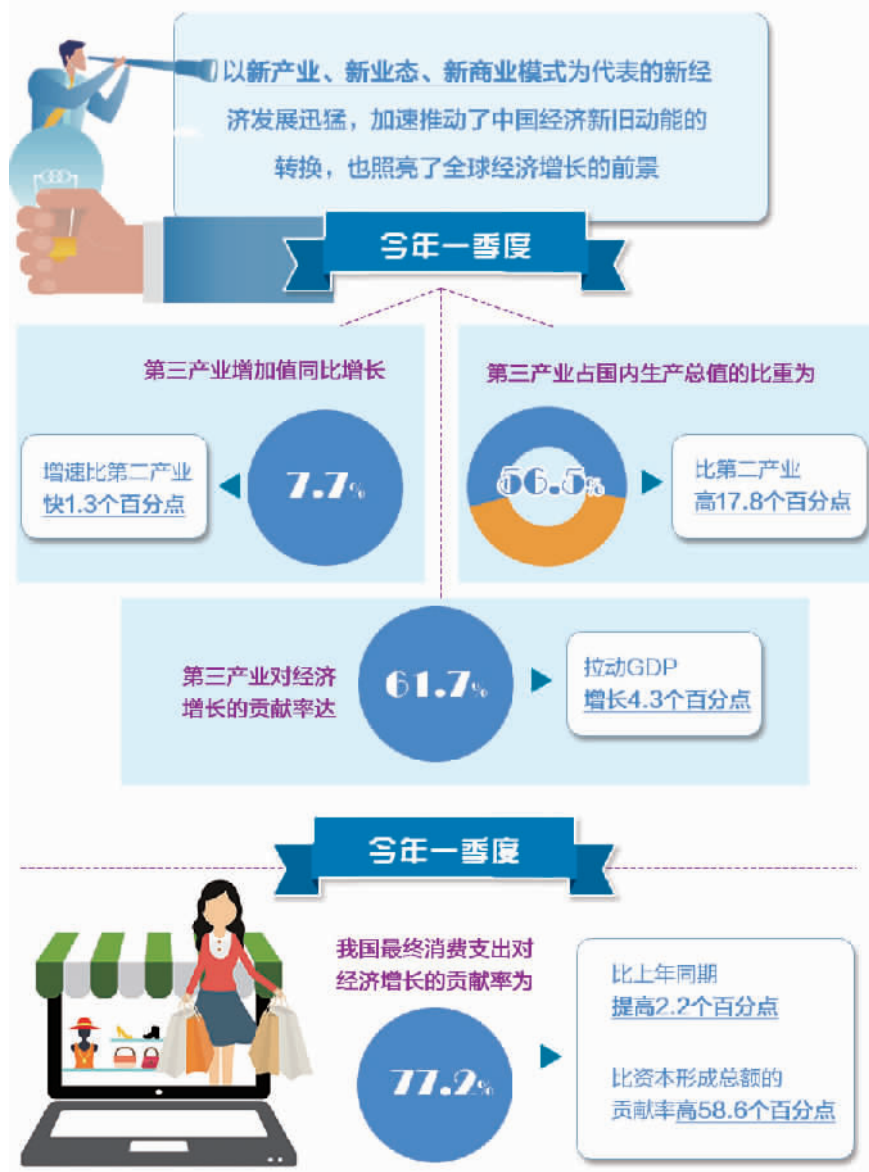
以新产业、新业态、新商业模式为代表的新经济发展迅猛，加速推动了中国经济新旧动能的转换，也照亮了全球经济增长的前景

今年一季度

第三产业增加值同比增长

7.7%

增速比第二产业快1.3个百分点

第三产业占国内生产总值的比重为

56.5%

比第二产业高17.8个百分点

第三产业对经济增长的贡献率达

61.7%

拉动GDP增长4.3个百分点

今年一季度

我国最终消费支出对经济增长的贡献率为

77.2%

比上年同期提高2.2个百分点

比资本形成总额的贡献率高58.6个百分点